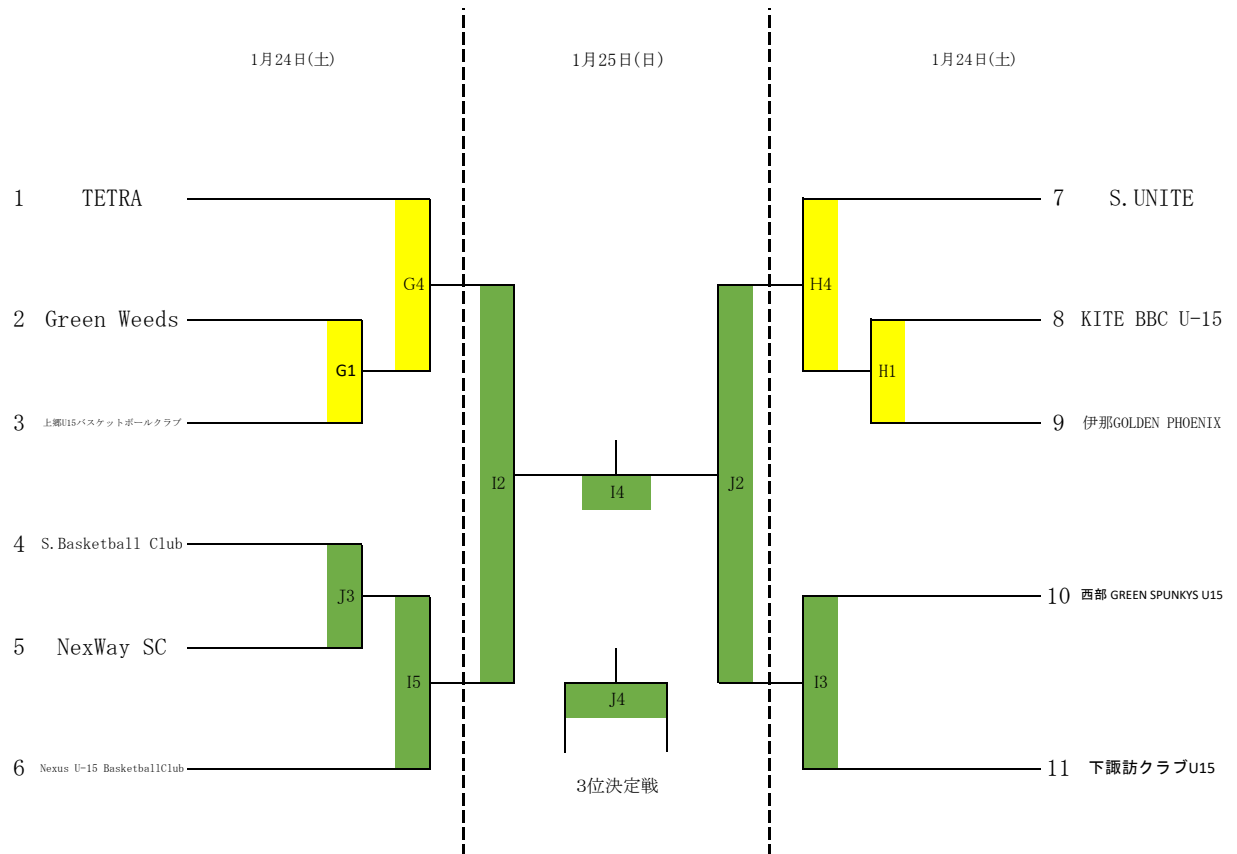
1月24日(土)

1月25日(日)

1月24日(土)

1 TETRA

2 Green Weeds

3 上郷U15バスケットボールクラブ

4 S.Basketball Club

5 NexWay SC

6 Nexus U-15 BasketballClub

G4

G1

J3

I5

I2

I4

J4

3位決定戦

J2

H4

H1

I3

7 S.UNITE

8 KITE BBC U-15

9 伊那GOLDEN PHOENIX

10 西部 GREEN SPUNKYS U15

11 下諏訪クラブU15